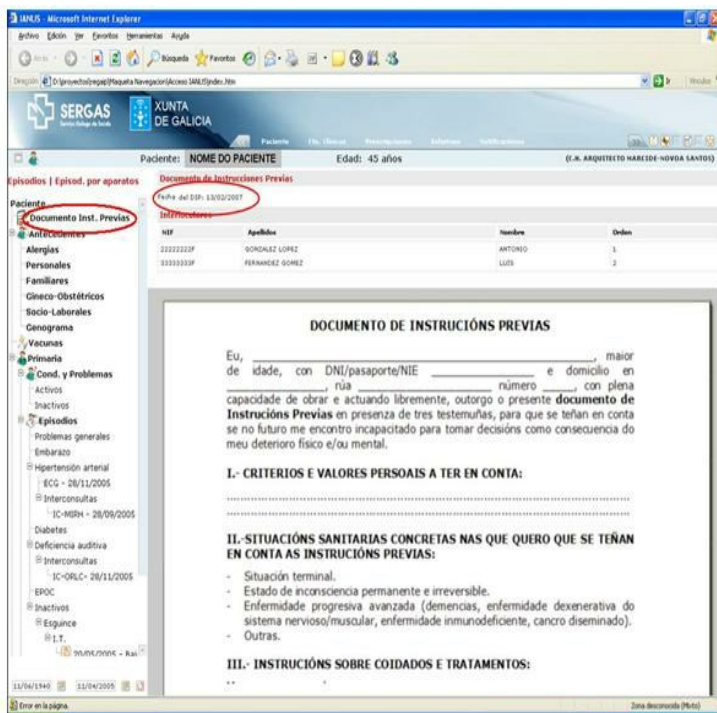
IANUS - Microsoft Internet Explorer
Archivo Edición Ver Favoritos Herramientas Ayuda
Atrás Búsqueda Favoritos
Dirección D:\proyectos\sergas\Maqueta Navegacion\Acceso IANUS\index.htm
Vínculos

SERGAS Servizo Galego de Saúde
XUNTA DE GALICIA
Paciente Hc. Clínica Prescripciones Informes Notificaciones

Paciente: NOME DO PACIENTE Edad: 45 años (C.H. ARQUITECTO MARCIDE-NOVOA SANTOS)

Episodios | Episod. por aparatos
Paciente
Documento Inst. Previas
Antecedentes
Alergias
Personales
Familiares
Gineco-Obstétricos
Socio-Laborales
Genograma
Vacunas
Primaria
Cond. y Problemas
Activos
Inactivos
Episodios
Problemas generales
Embarazo
Hipertensión arterial
ECG - 28/11/2005
Interconsultas
IC-MIRH - 28/09/2005
Diabetes
Deficiencia auditiva
Interconsultas
IC-ORLC- 28/11/2005
EPOC
Inactivos
Esguince
I.T.
20/05/2005 - Bai
11/06/1940 11/04/2005

Documento de Instrucciones Previas
Fecha del DIP: 13/02/2007
Interlocutores

| NIF | Apellidos | Nombre | Orden |
|---|---|---|---|
| 22222222F | GONZALEZ LOPEZ | ANTONIO | 1 |
| 33333333F | FERNANDEZ GOMEZ | LUIS | 2 |

DOCUMENTO DE INSTRUCIÓNS PREVIAS

Eu, ______________________________, maior de idade, con DNI/pasaporte/NIE ______________ e domicilio en ______________, rúa ______________ número _____, con plena capacidade de obrar e actuando libremente, outorgo o presente documento de Instrucións Previas en presenza de tres testemuñas, para que se teñan en conta se no futuro me encontro incapacitado para tomar decisións como consecuencia do meu deterioro físico e/ou mental.

I.- CRITERIOS E VALORES PERSOAIS A TER EN CONTA:

II.-SITUACIÓNS SANITARIAS CONCRETAS NAS QUE QUERO QUE SE TEÑAN EN CONTA AS INSTRUCIÓNS PREVIAS:

- Situación terminal.
- Estado de inconsciencia permanente e irreversible.
- Enfermidade progresiva avanzada (demencias, enfermidade dexenerativa do sistema nervioso/muscular, enfermidade inmunodeficiente, cancro diseminado).
- Outras.

III.- INSTRUCIÓNS SOBRE COIDADOS E TRATAMENTOS:

Error en la página.
Zona desconocida (Mixto)